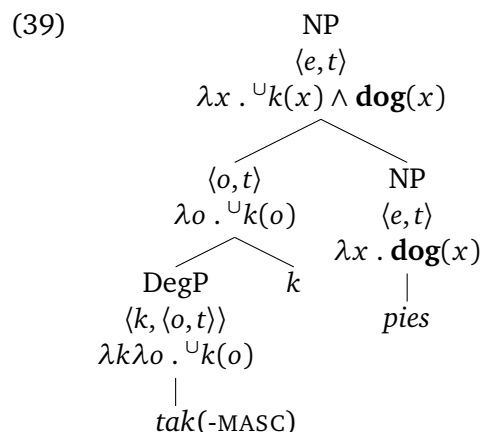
(39)

NP
$\langle e,t \rangle$
$\lambda x . {}^{\cup}k(x) \wedge \mathbf{dog}(x)$

$\langle o,t \rangle$
$\lambda o . {}^{\cup}k(o)$

NP
$\langle e,t \rangle$
$\lambda x . \mathbf{dog}(x)$

DegP
$\langle k, \langle o,t \rangle \rangle$
$\lambda k \lambda o . {}^{\cup}k(o)$

$k$

*pies*

*tak*(-MASC)